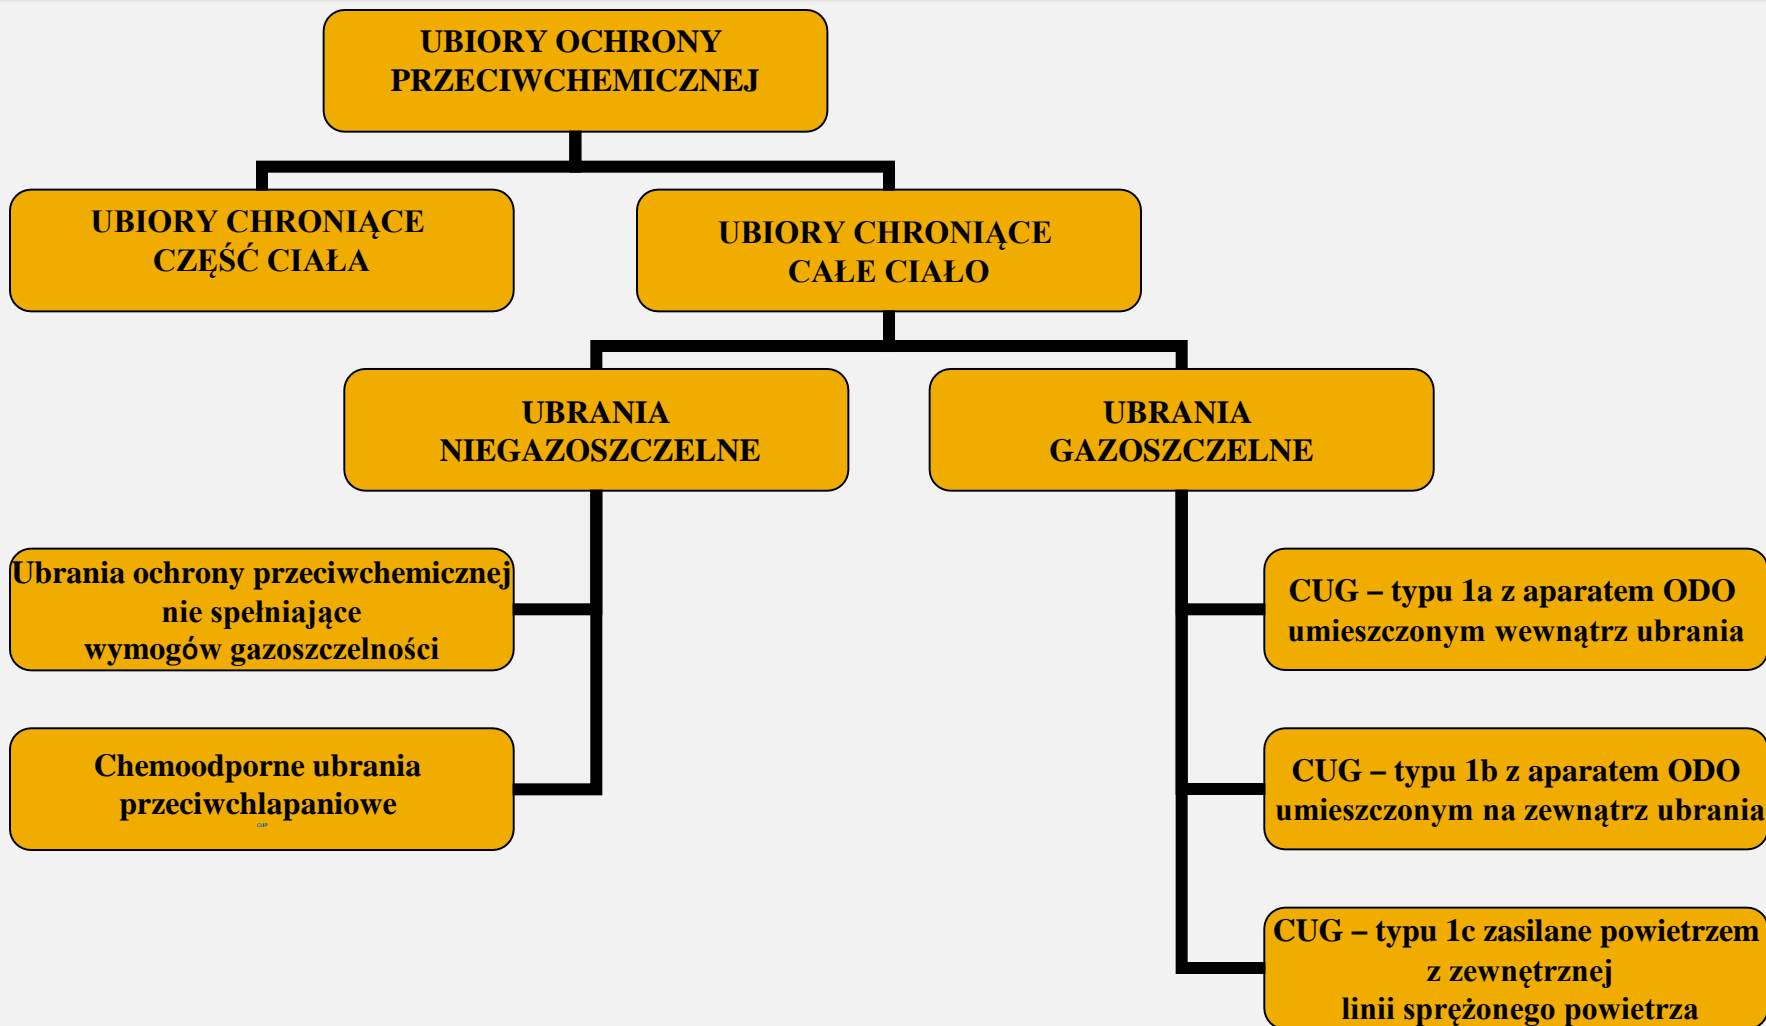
UBIORY OCHRONY PRZECIWCHEMICZNEJ

UBIORY CHRONIĄCE CZĘŚĆ CIAŁA

UBIORY CHRONIĄCE CAŁE CIAŁO

UBRANIA NIEGAZOSZCZELNE

UBRANIA GAZOSZCZELNE

Ubrania ochrony przeciwchemicznej nie spełniające wymogów gazoszczelności

Chemoodporne ubrania przeciwchlapaniowe

CUG – typu 1a z aparatem ODO umieszczonym wewnątrz ubrania

CUG – typu 1b z aparatem ODO umieszczonym na zewnątrz ubrania

CUG – typu 1c zasilane powietrzem z zewnętrznej linii sprężonego powietrza